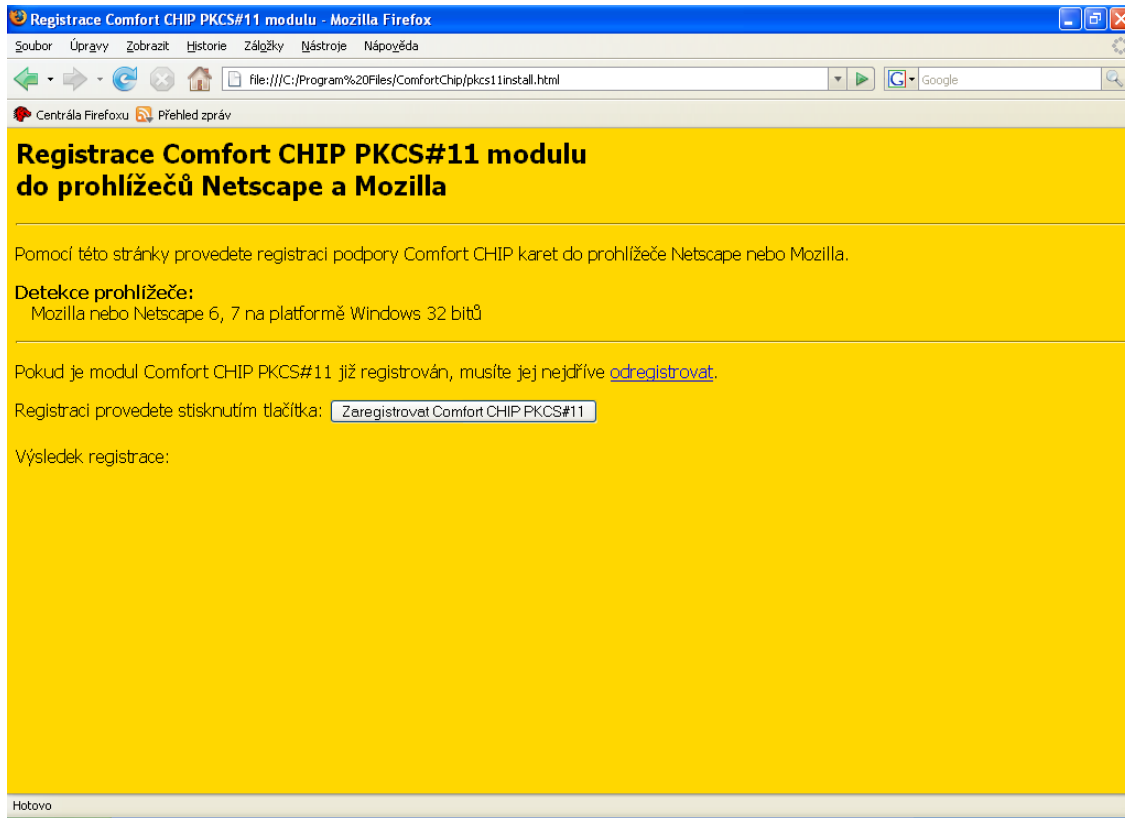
Registrace Comfort CHIP PKCS#11 modulu - Mozilla Firefox

Soubor Úpravy Zobrazit Historie Záložky Nástroje Nápověda

file:///C:/Program%20Files/ComfortChip/pkcs11install.html

Google

Centrála Firefoxu Přehled zpráv

Registrace Comfort CHIP PKCS#11 modulu do prohlížečů Netscape a Mozilla

Pomocí této stránky provedete registraci podpory Comfort CHIP karet do prohlížeče Netscape nebo Mozilla.

Detekce prohlížeče:
Mozilla nebo Netscape 6, 7 na platformě Windows 32 bitů

Pokud je modul Comfort CHIP PKCS#11 již registrován, musíte jej nejdříve odregistrovat.

Registraci provedete stisknutím tlačítka: Zaregistrovat Comfort CHIP PKCS#11

Výsledek registrace:

Hotovo